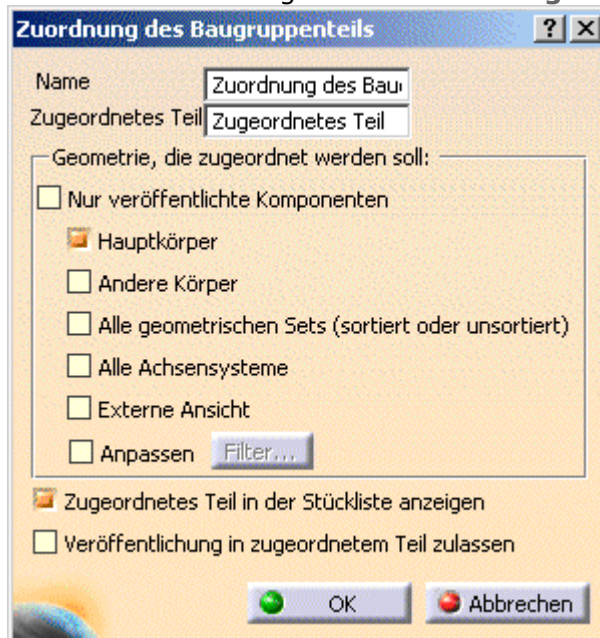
Zuordnung des Baugruppenteils ? X

Name Zuordnung des Bau

Zugeordnetes Teil Zugeordnetes Teil

Geometrie, die zugeordnet werden soll:

Nur veröffentlichte Komponenten

Hauptkörper

Andere Körper

Alle geometrischen Sets (sortiert oder unsortiert)

Alle Achsensysteme

Externe Ansicht

Anpassen Filter...

Zugeordnetes Teil in der Stückliste anzeigen

Veröffentlichung in zugeordnetem Teil zulassen

OK Abbrechen